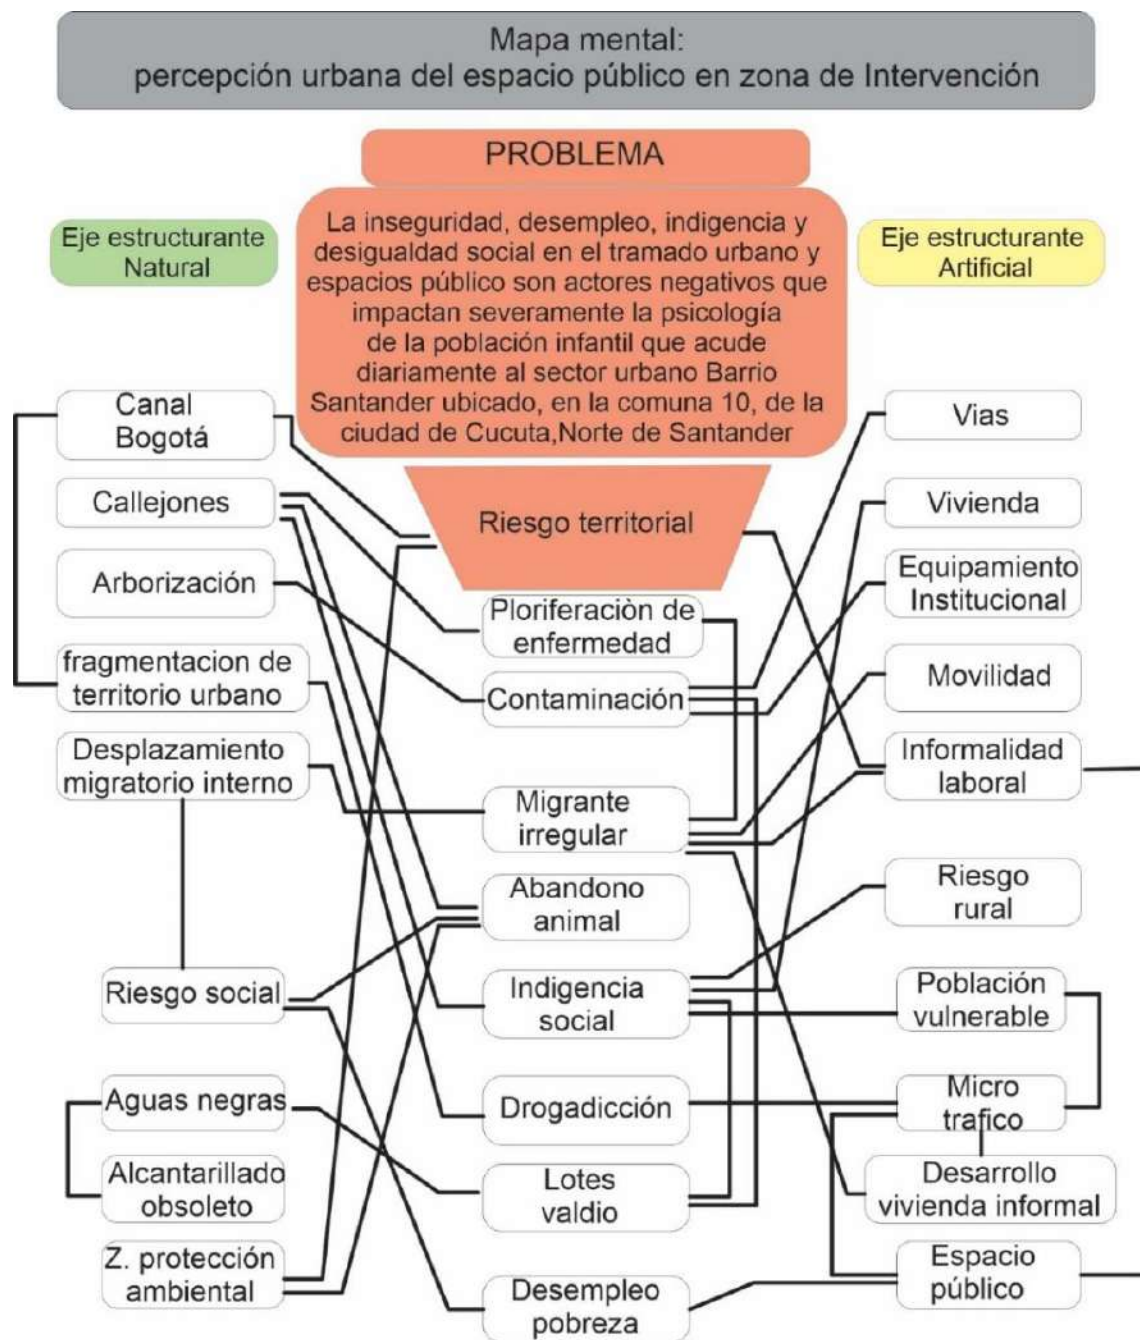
Mapa mental:
percepción urbana del espacio público en zona de Intervención

PROBLEMA

La inseguridad, desempleo, indigencia y desigualdad social en el tramado urbano y espacios público son actores negativos que impactan severamente la psicología de la población infantil que acude diariamente al sector urbano Barrio Santander ubicado, en la comuna 10, de la ciudad de Cucuta,Norte de Santander

Eje estructurante Natural

Eje estructurante Artificial

Canal Bogotá

Callejones

Arborización

fragmentacion de territorio urbano

Desplazamiento migratorio interno

Riesgo social

Aguas negras

Alcantarillado obsoleto

Z. protección ambiental

Riesgo territorial

Ploriferaciòn de enfermedad

Contaminación

Migrante irregular

Abandono animal

Indigencia social

Drogadicción

Lotes valdio

Desempleo pobreza

Vias

Vivienda

Equipamiento Institucional

Movilidad

Informalidad laboral

Riesgo rural

Población vulnerable

Micro trafico

Desarrollo vivienda informal

Espacio público